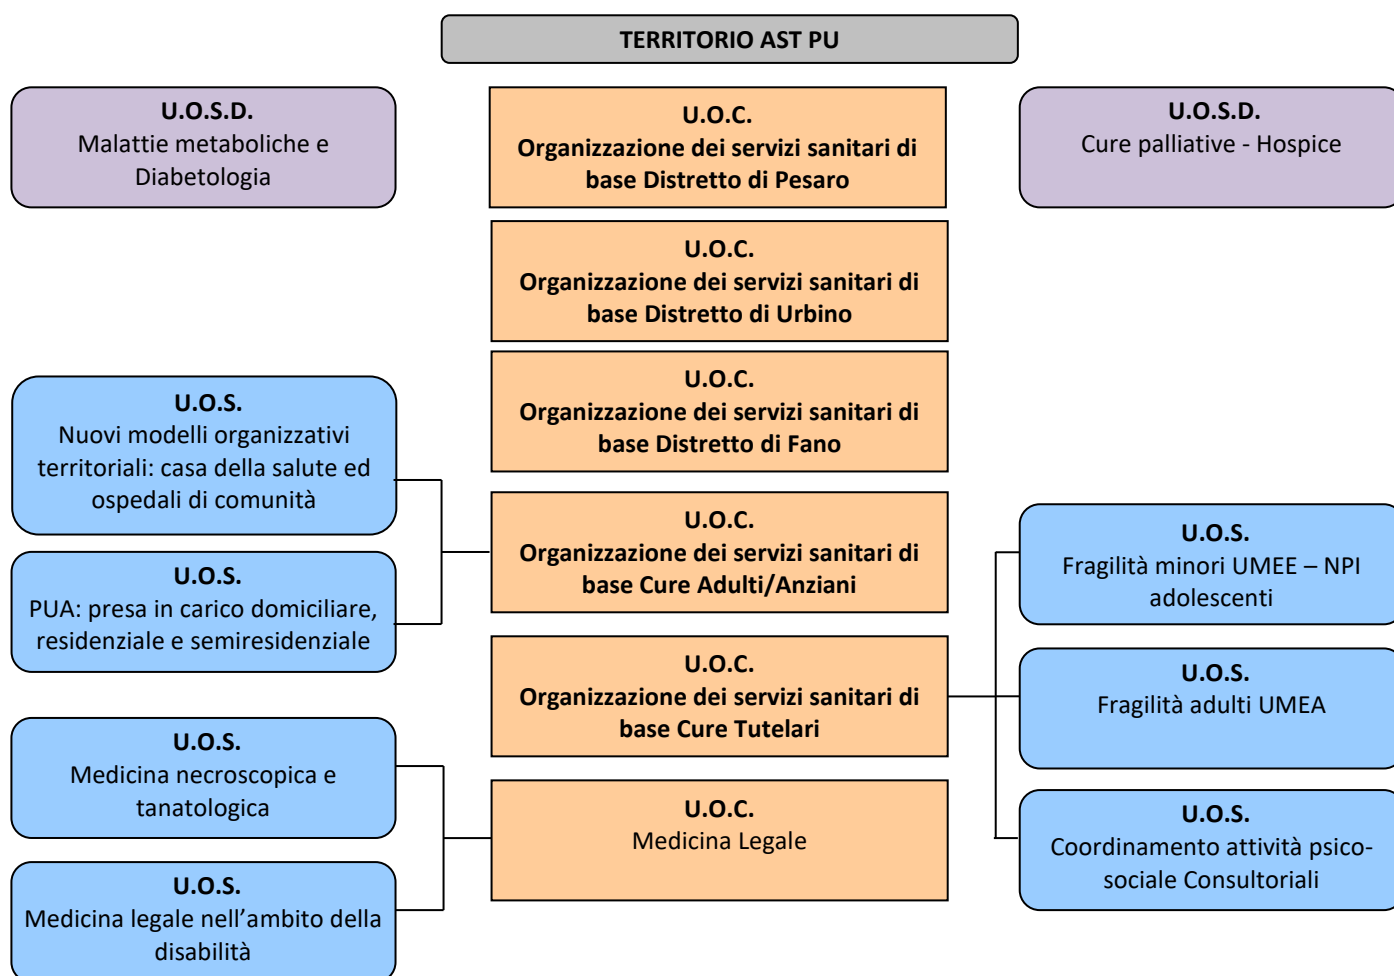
TERRITORIO AST PU

U.O.S.D.
Malattie metaboliche e Diabetologia

U.O.C.
Organizzazione dei servizi sanitari di base Distretto di Pesaro

U.O.S.D.
Cure palliative - Hospice

U.O.C.
Organizzazione dei servizi sanitari di base Distretto di Urbino

U.O.S.
Nuovi modelli organizzativi territoriali: casa della salute ed ospedali di comunità

U.O.C.
Organizzazione dei servizi sanitari di base Distretto di Fano

U.O.S.
PUA: presa in carico domiciliare, residenziale e semiresidenziale

U.O.C.
Organizzazione dei servizi sanitari di base Cure Adulti/Anziani

U.O.S.
Fragilità minori UMEE – NPI adolescenti

U.O.C.
Organizzazione dei servizi sanitari di base Cure Tutelari

U.O.S.
Fragilità adulti UMEA

U.O.S.
Medicina necroscopica e tanatologica

U.O.C.
Medicina Legale

U.O.S.
Coordinamento attività psico-sociale Consultoriali

U.O.S.
Medicina legale nell’ambito della disabilità